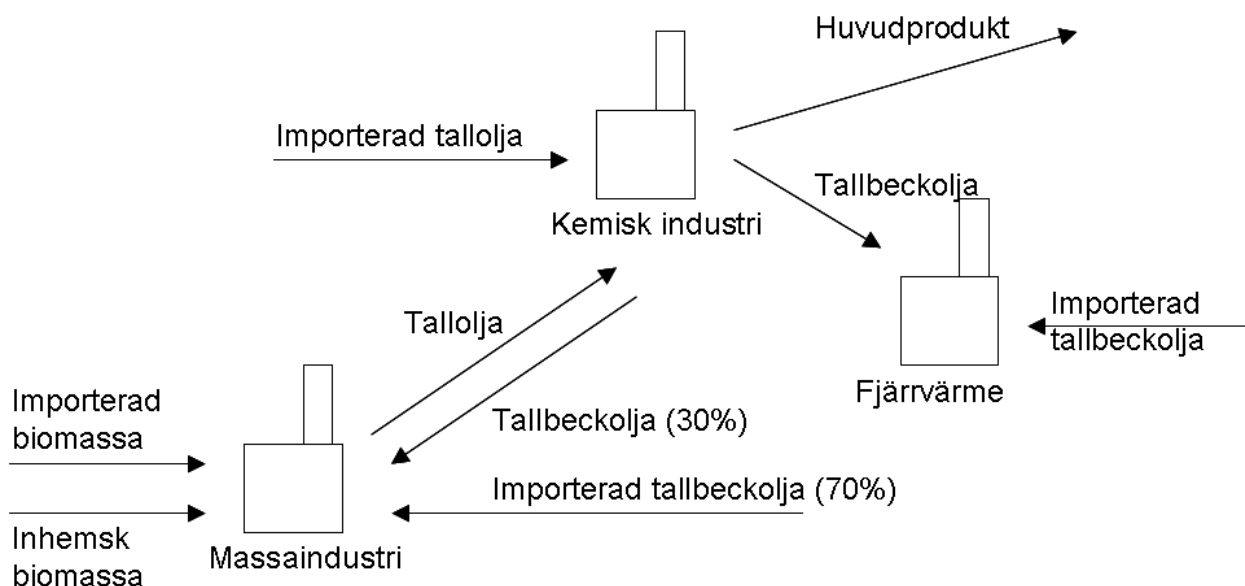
Huvudprodukt

Importerad tallolja

Tallbeckolja

Kemisk industri

Importerad tallbeckolja

Tallolja

Fjärrvärme

Importerad biomassa

Tallbeckolja (30%)

Importerad tallbeckolja (70%)

Inhemsk biomassa

Massaindustri